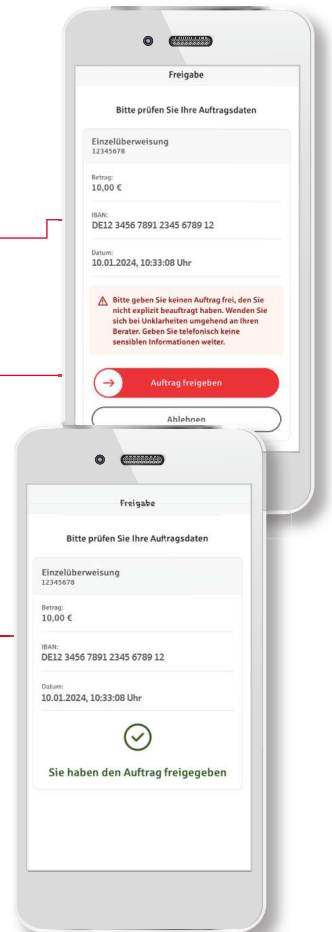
Freigabe

Bitte prüfen Sie Ihre Auftragsdaten

Einzelüberweisung
12345678

Betrag:
10,00 €

IBAN:
DE12 3456 7891 2345 6789 12

Datum:
10.01.2024, 10:33:08 Uhr

Bitte geben Sie keinen Auftrag frei, den Sie nicht explizit beauftragt haben. Wenden Sie sich bei Unklarheiten umgehend an Ihren Berater. Geben Sie telefonisch keine sensiblen Informationen weiter.

Auftrag freigeben

Ablehnen

Freigabe

Bitte prüfen Sie Ihre Auftragsdaten

Einzelüberweisung
12345678

Betrag:
10,00 €

IBAN:
DE12 3456 7891 2345 6789 12

Datum:
10.01.2024, 10:33:08 Uhr

Sie haben den Auftrag freigegeben